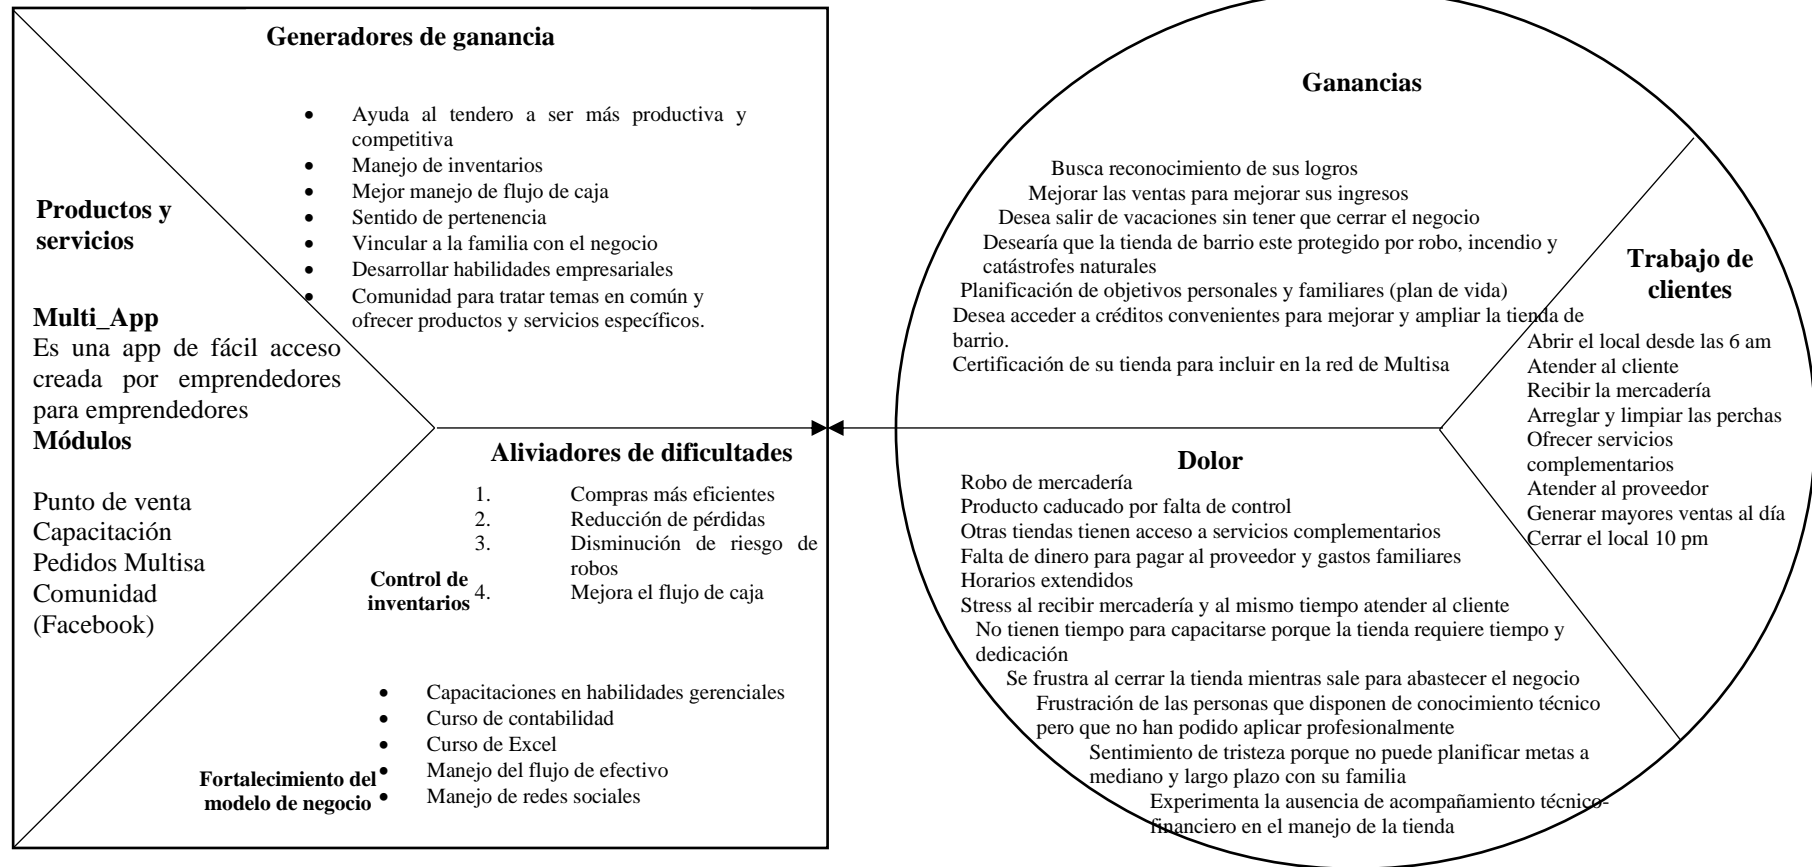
Generadores de ganancia

- Ayuda al tendero a ser más productiva y competitiva
- Manejo de inventarios
- Mejor manejo de flujo de caja
- Sentido de pertenencia
- Vincular a la familia con el negocio
- Desarrollar habilidades empresariales
- Comunidad para tratar temas en común y ofrecer productos y servicios específicos.

Productos y servicios

Multi_App
Es una app de fácil acceso creada por emprendedores para emprendedores
Módulos

Punto de venta
Capacitación
Pedidos Multisa
Comunidad (Facebook)

Aliviadores de dificultades

1. Compras más eficientes
2. Reducción de pérdidas
3. Disminución de riesgo de robos
4. Mejora el flujo de caja

Control de inventarios

- Capacitaciones en habilidades gerenciales
- Curso de contabilidad
- Curso de Excel
- Manejo del flujo de efectivo
- Manejo de redes sociales

Fortalecimiento del modelo de negocio

Ganancias

Busca reconocimiento de sus logros
Mejorar las ventas para mejorar sus ingresos
Desea salir de vacaciones sin tener que cerrar el negocio
Desearía que la tienda de barrio este protegido por robo, incendio y catástrofes naturales
Planificación de objetivos personales y familiares (plan de vida)
Desea acceder a créditos convenientes para mejorar y ampliar la tienda de barrio.
Certificación de su tienda para incluir en la red de Multisa

Trabajo de clientes

Abrir el local desde las 6 am
Atender al cliente
Recibir la mercadería
Arreglar y limpiar las perchas
Ofrecer servicios complementarios
Atender al proveedor
Generar mayores ventas al día
Cerrar el local 10 pm

Dolor

Robo de mercadería
Producto caducado por falta de control
Otras tiendas tienen acceso a servicios complementarios
Falta de dinero para pagar al proveedor y gastos familiares
Horarios extendidos
Stress al recibir mercadería y al mismo tiempo atender al cliente
No tienen tiempo para capacitarse porque la tienda requiere tiempo y dedicación
Se frustra al cerrar la tienda mientras sale para abastecer el negocio
Frustración de las personas que disponen de conocimiento técnico pero que no han podido aplicar profesionalmente
Sentimiento de tristeza porque no puede planificar metas a mediano y largo plazo con su familia
Experimenta la ausencia de acompañamiento técnico-financiero en el manejo de la tienda